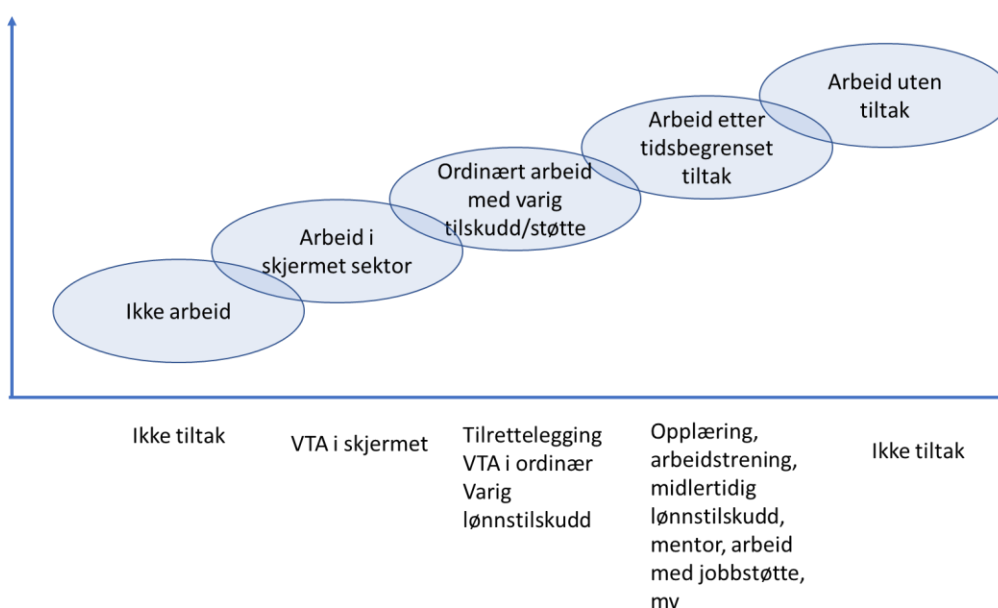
Ikke arbeid

Arbeid i skjermet sektor

Ordinært arbeid med varig tilskudd/støtte

Arbeid etter tidsbegrenset tiltak

Arbeid uten tiltak

Ikke tiltak

VTA i skjermet

Tilrettelegging VTA i ordinær Varig lønnstilskudd

Opplæring, arbeidstrening, midlertidig lønnstilskudd, mentor, arbeid med jobbstøtte, mv

Ikke tiltak